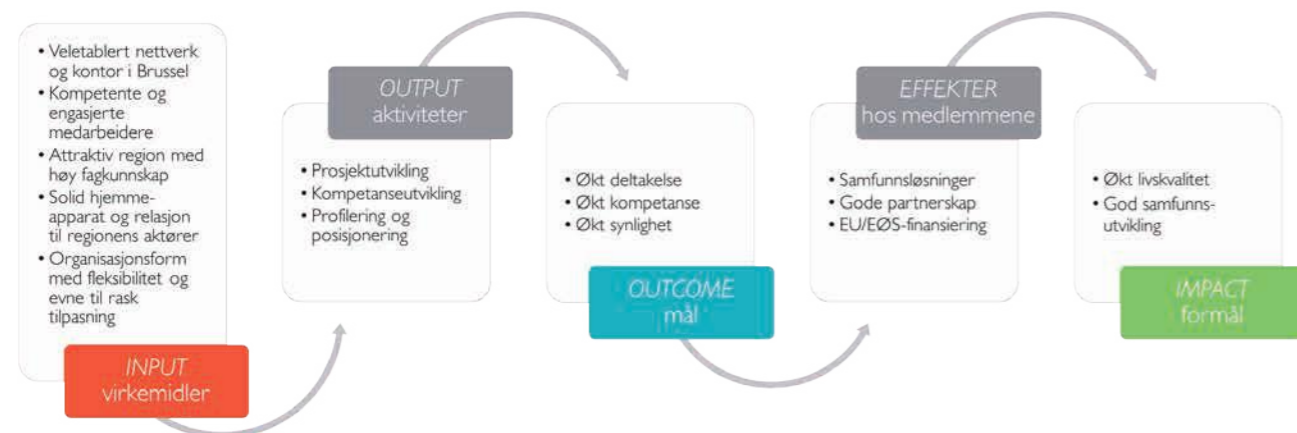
• Veletablert nettverk og kontor i Brussel
• Kompetente og engasjerte medarbeidere
• Attraktiv region med høy fagkunnskap
• Solid hjemmeapparat og relasjon til regionens aktører
• Organisasjonsform med fleksibilitet og evne til rask tilpasning

INPUT
virkemidler

OUTPUT
aktiviteter

• Prosjektutvikling
• Kompetanseutvikling
• Profilering og posisjonering

• Økt deltakelse
• Økt kompetanse
• Økt synlighet

OUTCOME
mål

EFFEKTER
hos medlemmene

• Samfunnsløsninger
• Gode partnerskap
• EU/EØS-finansiering

• Økt livskvalitet
• God samfunnsutvikling

IMPACT
formål